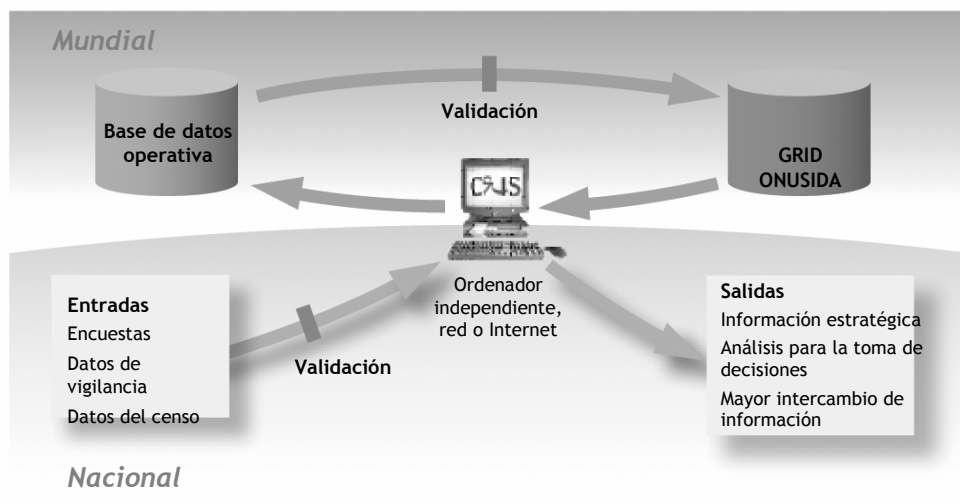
Mundial

Base de datos operativa

Validación

GRID ONUSIDA

CRIS

Ordenador independiente, red o Internet

Entradas
Encuestas
Datos de vigilancia
Datos del censo

Validación

Salidas
Información estratégica
Análisis para la toma de decisiones
Mayor intercambio de información

Nacional